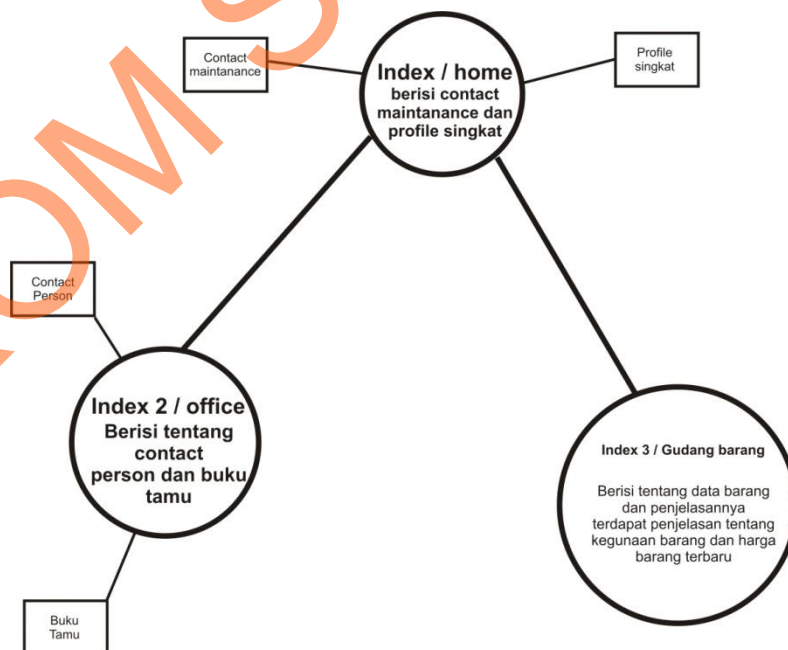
Contact maintanance

Index / home
berisi contact maintanance dan profile singkat

Profile singkat

Contact Person

Index 2 / office
Berisi tentang contact person dan buku tamu

Index 3 / Gudang barang

Berisi tentang data barang dan penjelasannya terdapat penjelasan tentang kegunaan barang dan harga barang terbaru

Buku Tamu